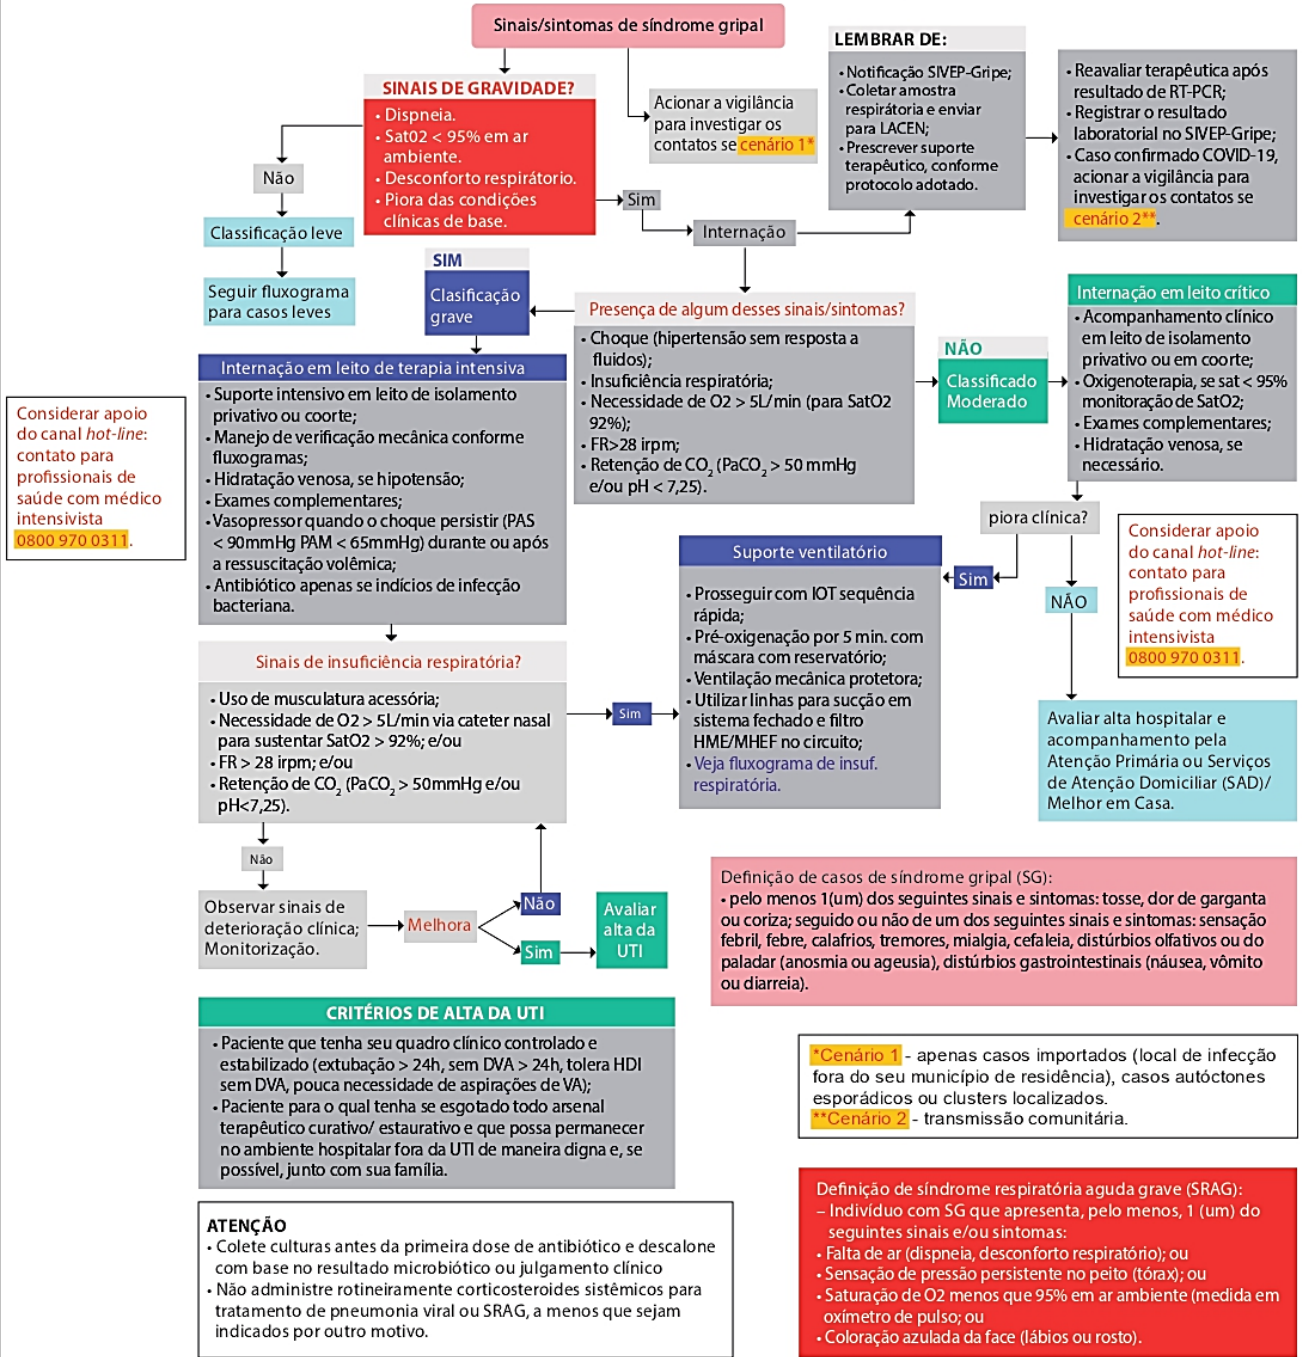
Sinais/sintomas de síndrome gripal

SINAIS DE GRAVIDADE?
• Dispneia.
• Sat02 < 95% em ar ambiente.
• Desconforto respiratório.
• Piora das condições clínicas de base.

Acionar a vigilância para investigar os contatos se cenário 1*

LEMBRAR DE:
• Notificação SIVEP-Gripe;
• Coletar amostra respiratória e enviar para LACEN;
• Prescrever suporte terapêutico, conforme protocolo adotado.

• Reavaliar terapêutica após resultado de RT-PCR;
• Registrar o resultado laboratorial no SIVEP-Gripe;
• Caso confirmado COVID-19, acionar a vigilância para investigar os contatos se cenário 2**.

Não

Classificação leve

Seguir fluxograma para casos leves

Sim

Internação

SIM

Clasificação grave

Presença de algum desses sinais/sintomas?
• Choque (hipertensão sem resposta a fluidos);
• Insuficiência respiratória;
• Necessidade de O2 > 5L/min (para SatO2 92%);
• FR>28 irpm;
• Retenção de $CO_2$ ($PaCO_2$ > 50 mmHg e/ou pH < 7,25).

NÃO

Classificado Moderado

Internação em leito crítico
• Acompanhamento clínico em leito de isolamento privativo ou em coorte;
• Oxigenoterapia, se sat < 95% monitoração de SatO2;
• Exames complementares;
• Hidratação venosa, se necessário.

Considerar apoio do canal hot-line: contato para profissionais de saúde com médico intensivista 0800 970 0311.

Internação em leito de terapia intensiva
• Suporte intensivo em leito de isolamento privativo ou coorte;
• Manejo de verificação mecânica conforme fluxogramas;
• Hidratação venosa, se hipotensão;
• Exames complementares;
• Vasopressor quando o choque persistir (PAS < 90mmHg PAM < 65mmHg) durante ou após a ressuscitação volêmica;
• Antibiótico apenas se indícios de infecção bacteriana.

piora clínica?

Sim

NÃO

Considerar apoio do canal hot-line: contato para profissionais de saúde com médico intensivista 0800 970 0311.

Suporte ventilatório
• Prosseguir com IOT sequência rápida;
• Pré-oxigenação por 5 min. com máscara com reservatório;
• Ventilação mecânica protetora;
• Utilizar linhas para sucção em sistema fechado e filtro HME/MHEF no circuito;
• Veja fluxograma de insuf. respiratória.

Sinais de insuficiência respiratória?
• Uso de musculatura acessória;
• Necessidade de O2 > 5L/min via cateter nasal para sustentar SatO2 > 92%; e/ou
• FR > 28 irpm; e/ou
• Retenção de $CO_2$ ($PaCO_2$ > 50mmHg e/ou pH<7,25).

Sim

Avaliar alta hospitalar e acompanhamento pela Atenção Primária ou Serviços de Atenção Domiciliar (SAD)/ Melhor em Casa.

Não

Observar sinais de deterioração clínica; Monitorização.

Melhora

Não

Sim

Avaliar alta da UTI

Definição de casos de síndrome gripal (SG):
• pelo menos 1(um) dos seguintes sinais e sintomas: tosse, dor de garganta ou coriza; seguido ou não de um dos seguintes sinais e sintomas: sensação febril, febre, calafrios, tremores, mialgia, cefaleia, distúrbios olfativos ou do paladar (anosmia ou ageusia), distúrbios gastrointestinais (náusea, vômito ou diarreia).

CRITÉRIOS DE ALTA DA UTI
• Paciente que tenha seu quadro clínico controlado e estabilizado (extubação > 24h, sem DVA > 24h, tolera HDI sem DVA, pouca necessidade de aspirações de VA);
• Paciente para o qual tenha se esgotado todo arsenal terapêutico curativo/ estaurativo e que possa permanecer no ambiente hospitalar fora da UTI de maneira digna e, se possível, junto com sua família.

*Cenário 1 - apenas casos importados (local de infecção fora do seu município de residência), casos autóctones esporádicos ou clusters localizados.
**Cenário 2 - transmissão comunitária.

ATENÇÃO
• Colete culturas antes da primeira dose de antibiótico e descalone com base no resultado microbiótico ou julgamento clínico
• Não administre rotineiramente corticosteroides sistêmicos para tratamento de pneumonia viral ou SRAG, a menos que sejam indicados por outro motivo.

Definição de síndrome respiratória aguda grave (SRAG):
– Indivíduo com SG que apresenta, pelo menos, 1 (um) do seguintes sinais e/ou sintomas:
• Falta de ar (dispneia, desconforto respiratório); ou
• Sensação de pressão persistente no peito (tórax); ou
• Saturação de O2 menos que 95% em ar ambiente (medida em oxímetro de pulso; ou
• Coloração azulada da face (lábios ou rosto).